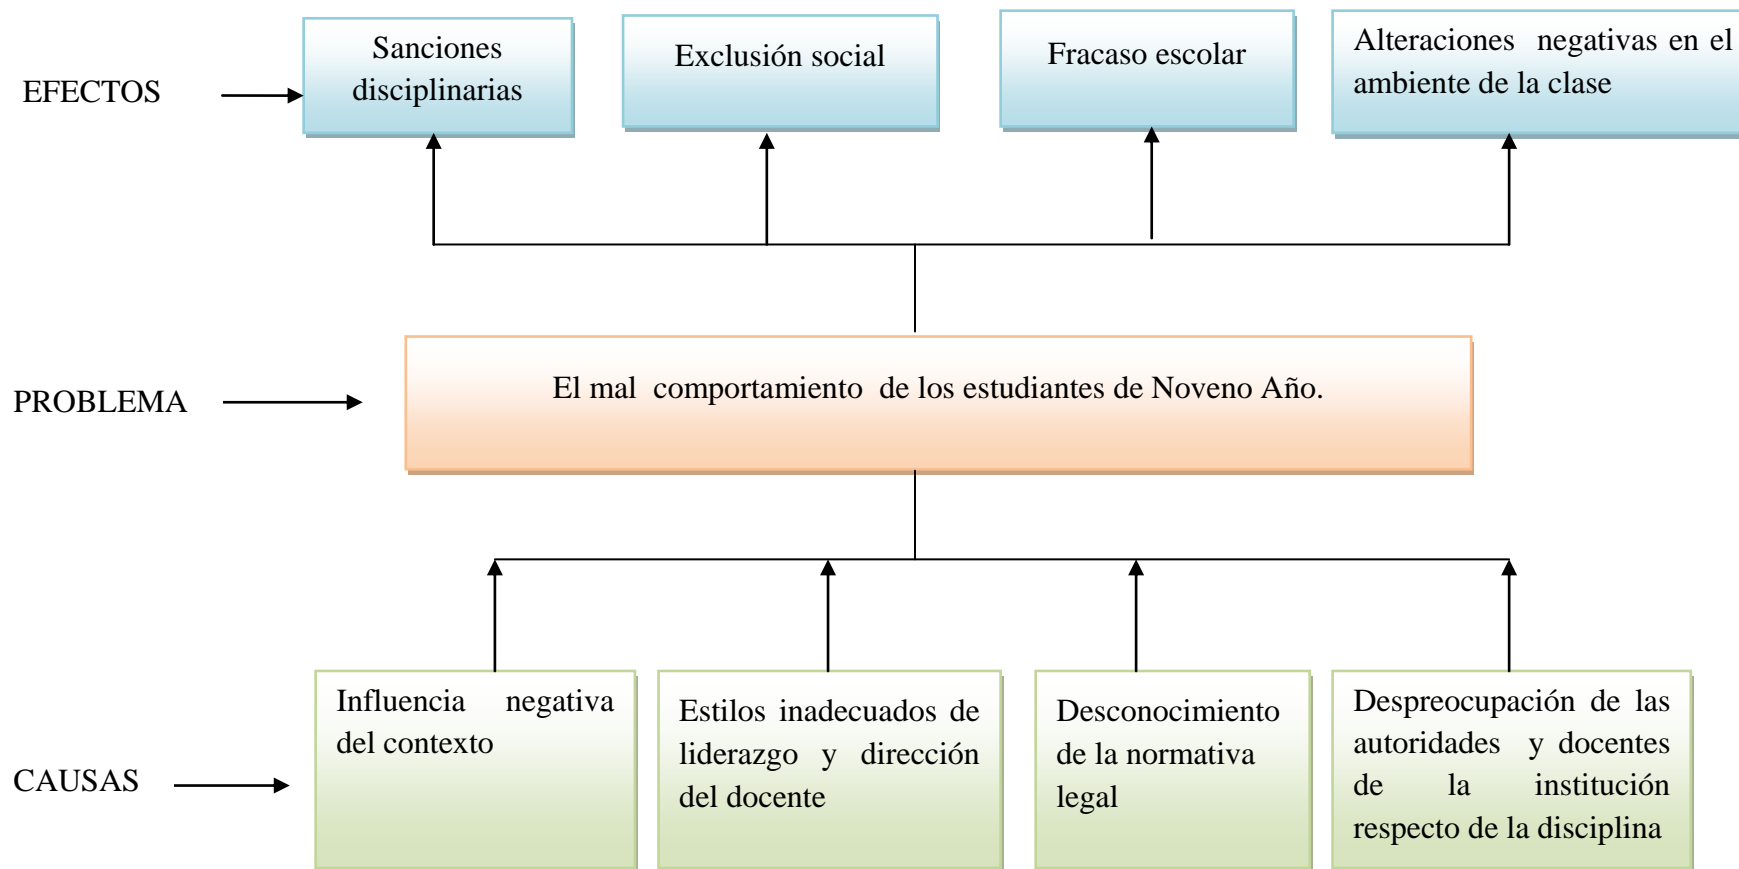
EFECTOS

Sanciones disciplinarias

Exclusión social

Fracaso escolar

Alteraciones negativas en el ambiente de la clase

PROBLEMA

El mal comportamiento de los estudiantes de Noveno Año.

CAUSAS

Influencia negativa del contexto

Estilos inadecuados de liderazgo y dirección del docente

Desconocimiento de la normativa legal

Despreocupación de las autoridades y docentes de la institución respecto de la disciplina